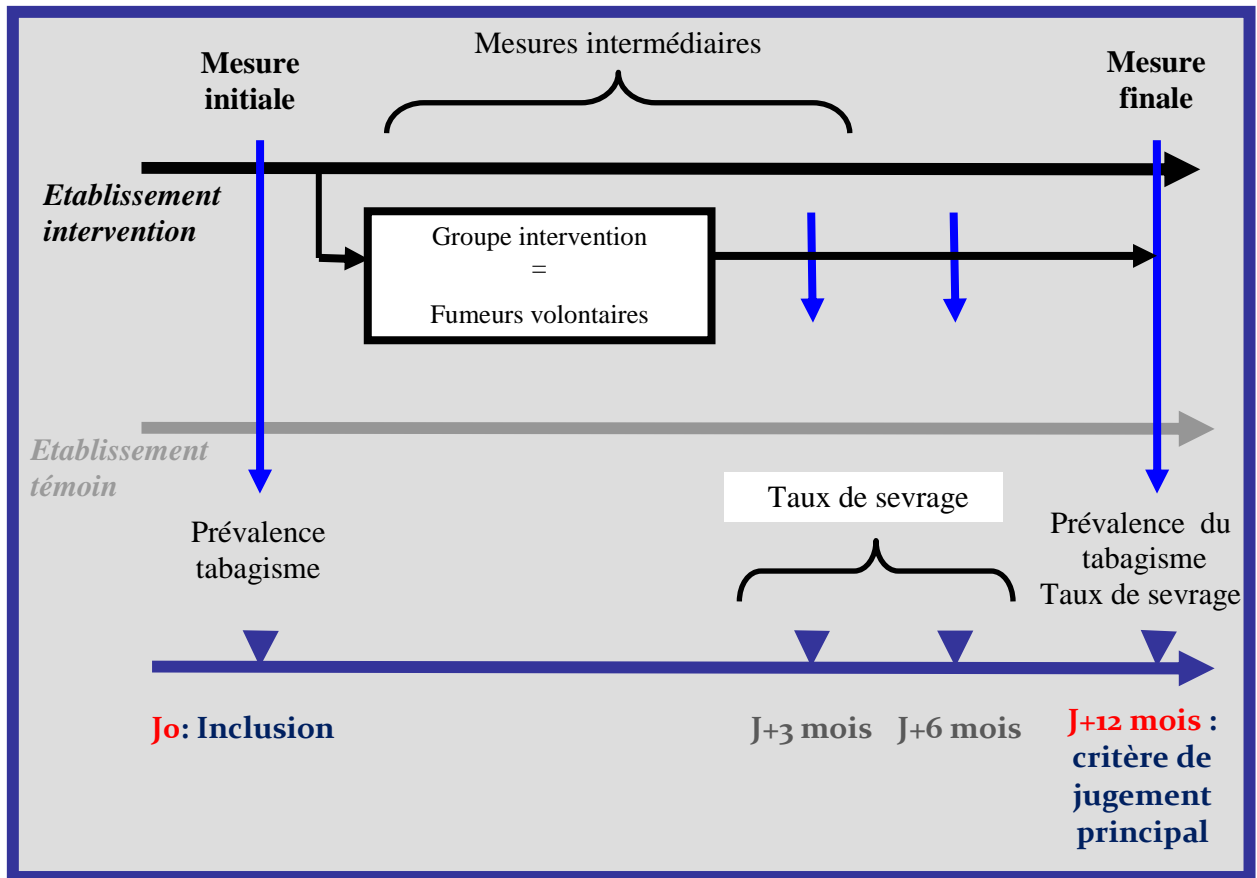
Mesures intermédiaires

Mesure initiale

Mesure finale

Etablissement intervention

Groupe intervention = Fumeurs volontaires

Etablissement témoin

Taux de sevrage

Prévalence tabagisme

Prévalence du tabagisme Taux de sevrage

Jo: Inclusion

J+3 mois J+6 mois

J+12 mois : critère de jugement principal